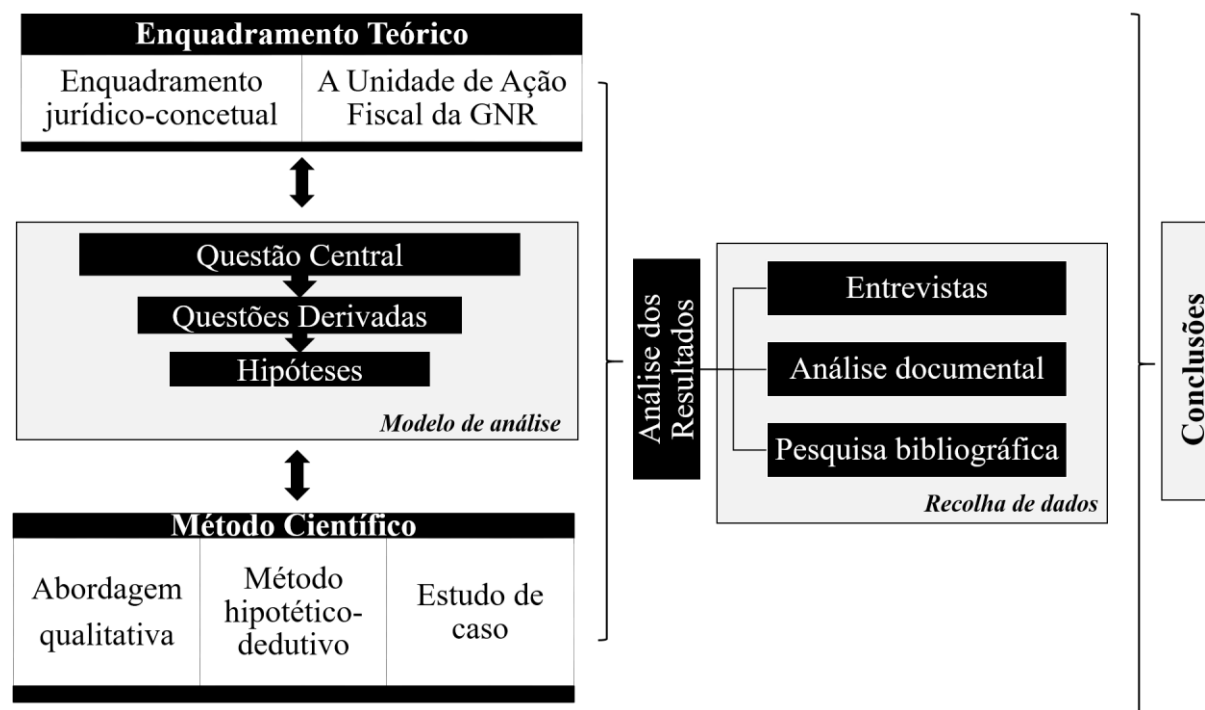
Enquadramento Teórico

Enquadramento jurídico-concetual

A Unidade de Ação Fiscal da GNR

Questão Central

Questões Derivadas

Hipóteses

Modelo de análise

Método Científico

Abordagem qualitativa

Método hipotético-dedutivo

Estudo de caso

Análise dos Resultados

Entrevistas

Análise documental

Pesquisa bibliográfica

Recolha de dados

Conclusões